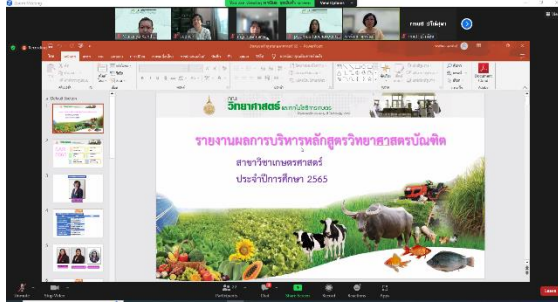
รายงานผลการบริหารหลักสูตรวิทยาศาสตรบัณฑิต

สาขาวิชาเกษตรศาสตร์

ประจำปีการศึกษา 2565

วิทยาศาสตร์และเทคโนโลยีการเกษตร

View Options

Participants

Chat

Share Screen

Record

Reactions

Apps

Stop Video